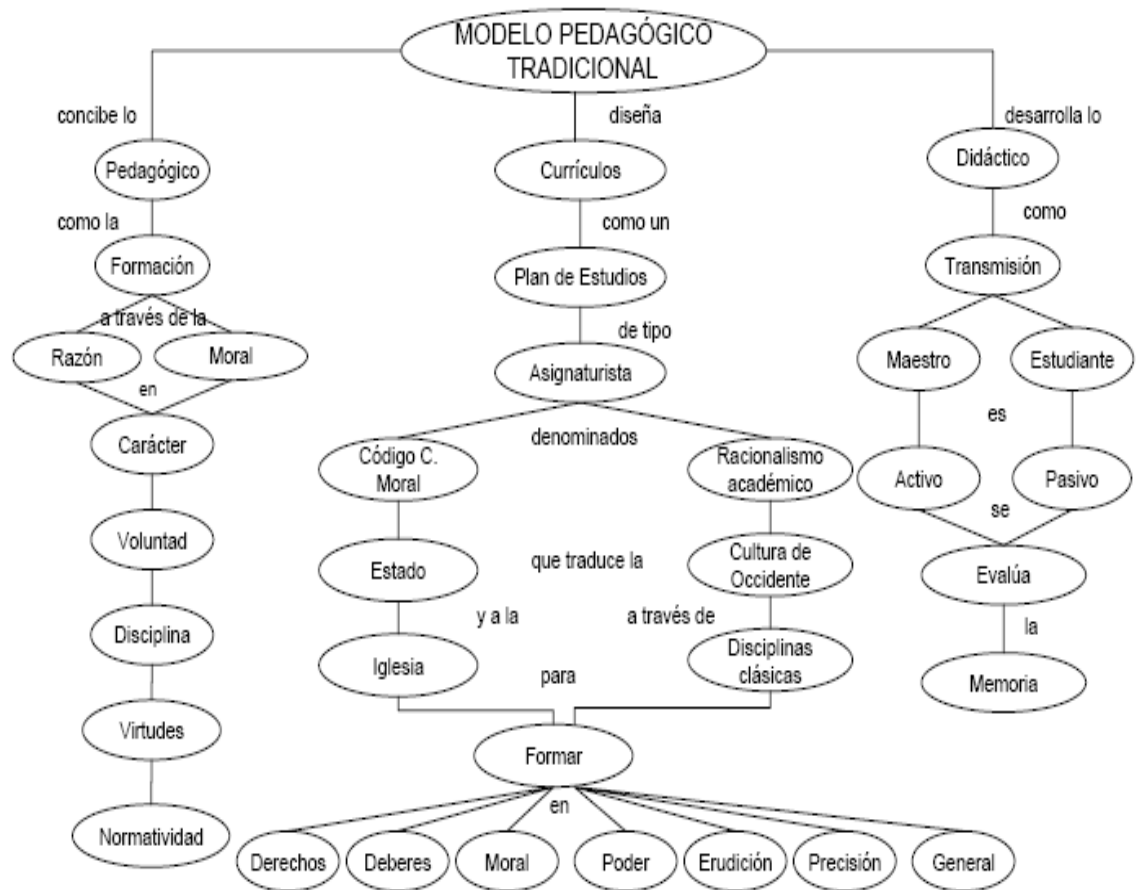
MODELO PEDAGÓGICO TRADICIONAL

concibe lo

Pedagógico

como la

Formación

a través de la

Razón

Moral

en

Carácter

Voluntad

Disciplina

Virtudes

Normatividad

diseña

Currículos

como un

Plan de Estudios

de tipo

Asignaturista

denominados

Código C. Moral

Estado

que traduce la

y a la

Iglesia

Racionalismo académico

Cultura de Occidente

a través de

Disciplinas clásicas

para

Formar

en

Derechos

Deberes

Moral

Poder

Erudición

Precisión

General

desarrolla lo

Didáctico

como

Transmisión

Maestro

Estudiante

es

Activo

Pasivo

se

Evalúa

la

Memoria